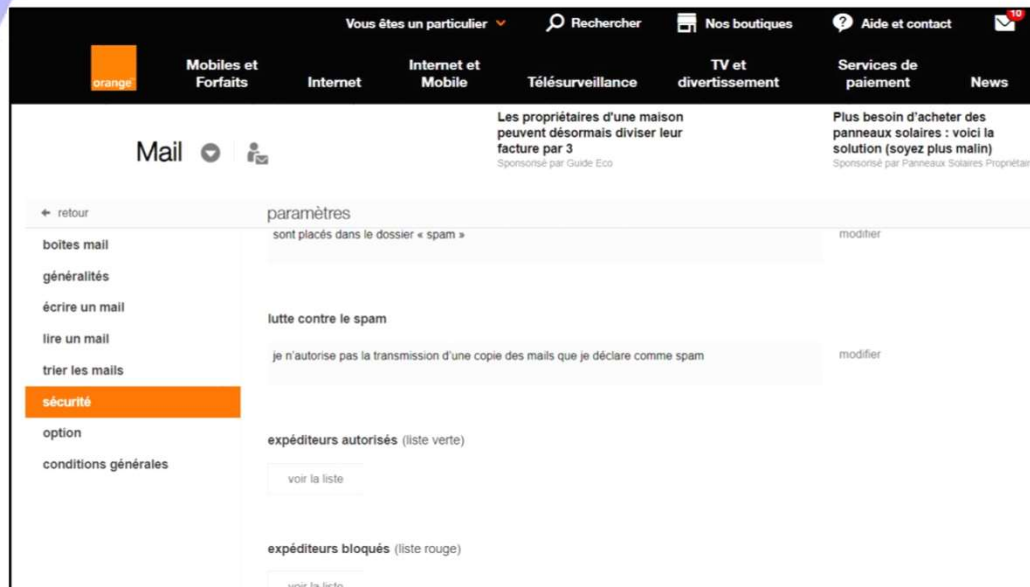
Vous êtes un particulier
Rechercher
Nos boutiques
Aide et contact
10

orange
Mobiles et Forfaits
Internet
Internet et Mobile
Télésurveillance
TV et divertissement
Services de paiement
News

Mail

Les propriétaires d'une maison peuvent désormais diviser leur facture par 3
Sponsorisé par Guide Eco

Plus besoin d'acheter des panneaux solaires : voici la solution (soyez plus malin)
Sponsorisé par Panneaux Solaires Propriétair

← retour
paramètres

boîtes mail
généralités
écrire un mail
lire un mail
trier les mails
sécurité
option
conditions générales

sont placés dans le dossier « spam »
modifier

lutte contre le spam
je n'autorise pas la transmission d'une copie des mails que je déclare comme spam
modifier

expéditeurs autorisés (liste verte)
voir la liste

expéditeurs bloqués (liste rouge)
voir la liste